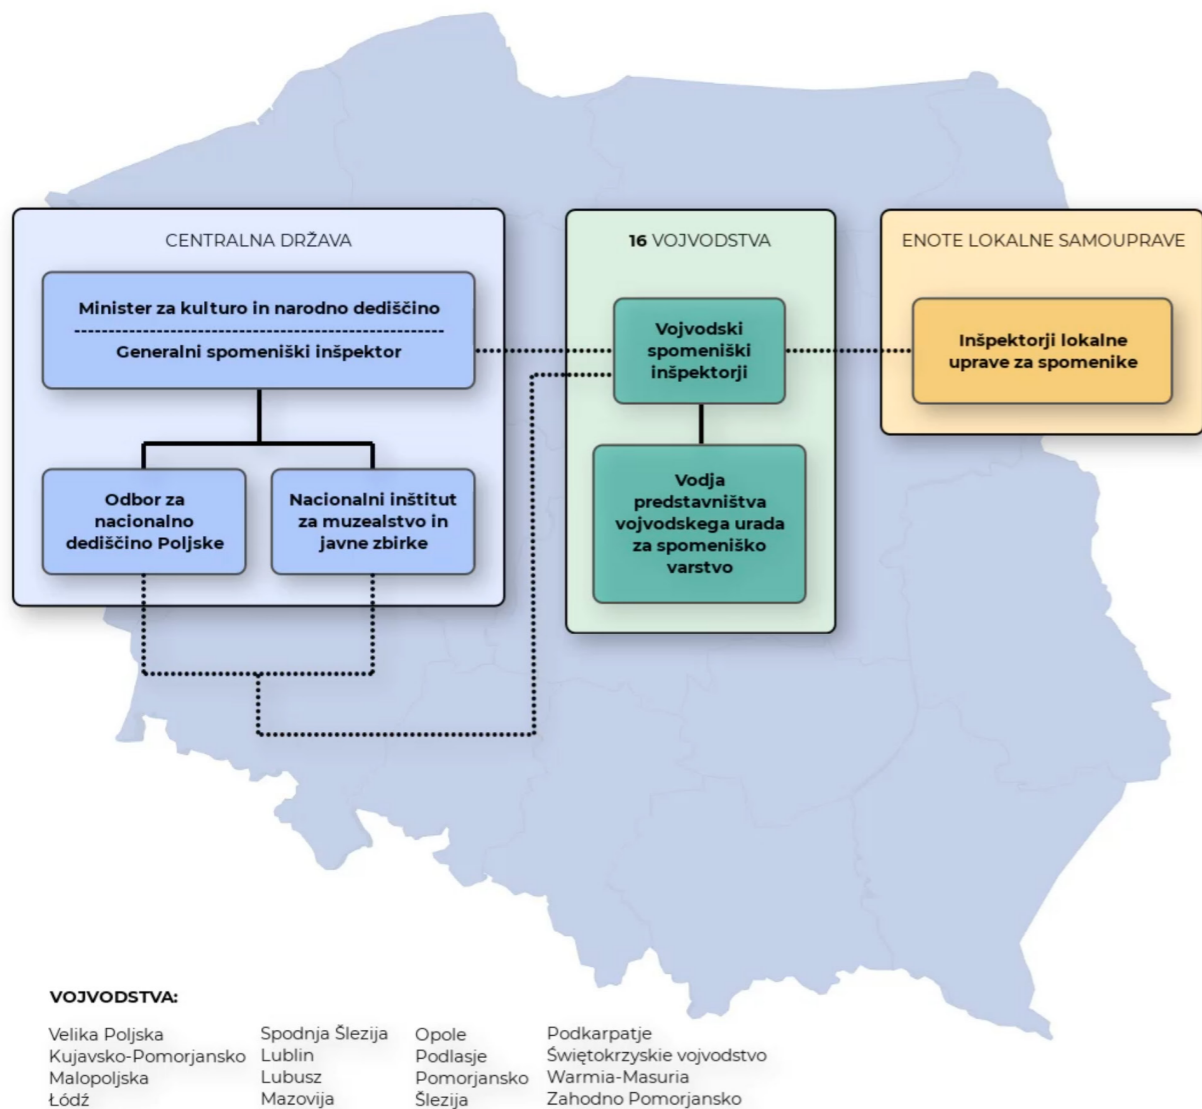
CENTRALNA DRŽAVA

Minister za kulturo in narodno dediščino

Generalni spomeniški inšpektor

Odbor za nacionalno dediščino Poljske

Nacionalni inštitut za muzealstvo in javne zbirke

16 VOJVODSTVA

Vojvodski spomeniški inšpektorji

Vodja predstavništva vojvodskega urada za spomeniško varstvo

ENOTE LOKALNE SAMOUPRAVE

Inšpektorji lokalne uprave za spomenike

VOJVODSTVA:

Velika Poljska
Kujavsko-Pomorjansko
Malopoljska
Łódź

Spodnja Šlezija
Lublin
Lubusz
Mazovija

Opole
Podlasje
Pomorjansko
Šlezija

Podkarpatje
Świętokrzyskie vojvodstvo
Warmia-Masuria
Zahodno Pomorjansko